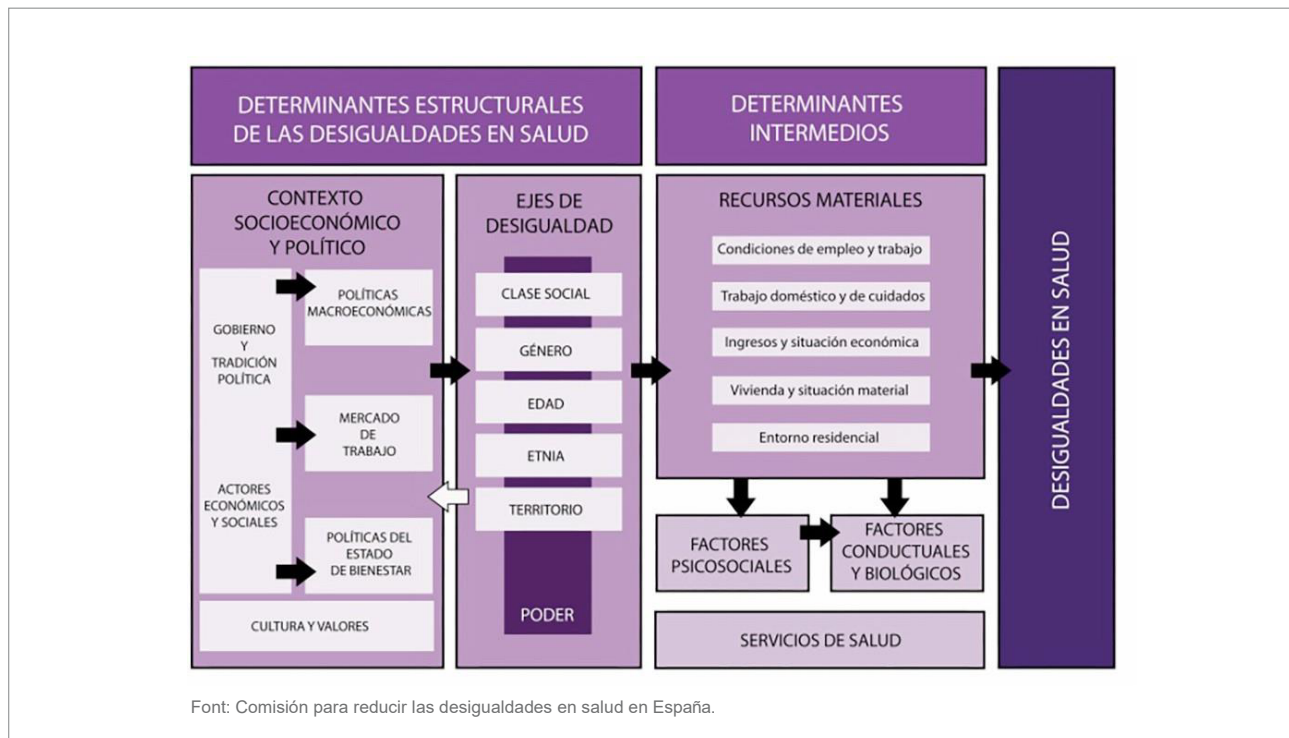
DETERMINANTES ESTRUCTURALES DE LAS DESIGUALDADES EN SALUD

DETERMINANTES INTERMEDIOS

DESIGUALDADES EN SALUD

CONTEXTO SOCIOECONÓMICO Y POLÍTICO

GOBIERNO Y TRADICIÓN POLÍTICA

ACTORES ECONÓMICOS Y SOCIALES

POLÍTICAS MACROECONÓMICAS

MERCADO DE TRABAJO

POLÍTICAS DEL ESTADO DE BIENESTAR

CULTURA Y VALORES

EJES DE DESIGUALDAD

CLASE SOCIAL

GÉNERO

EDAD

ETNIA

TERRITORIO

PODER

RECURSOS MATERIALES

Condiciones de empleo y trabajo

Trabajo doméstico y de cuidados

Ingresos y situación económica

Vivienda y situación material

Entorno residencial

FACTORES PSICOSOCIALES

FACTORES CONDUCTUALES Y BIOLÓGICOS

SERVICIOS DE SALUD

Font: Comisión para reducir las desigualdades en salud en España.